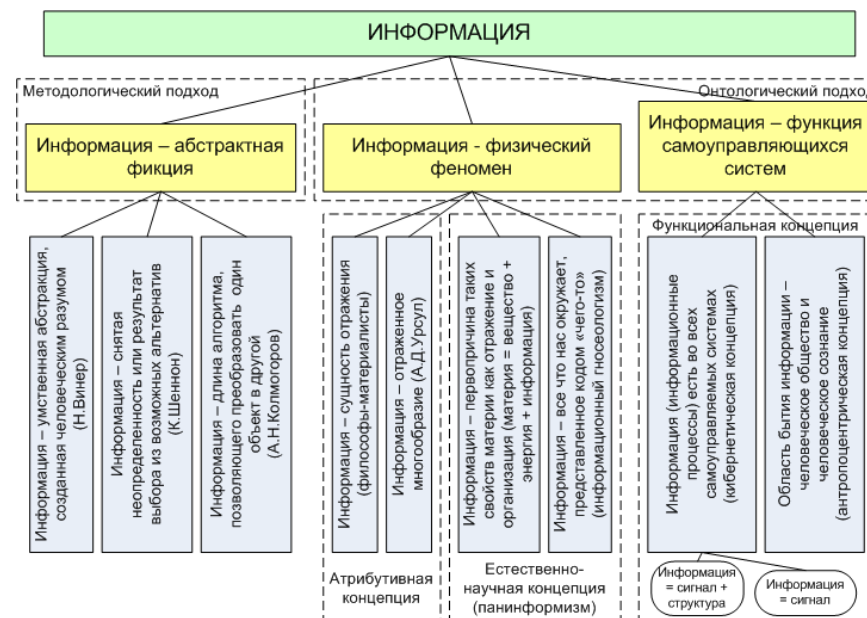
ИНФОРМАЦИЯ

Методологический подход

Онтологический подход

Информация – абстрактная фикция

Информация - физический феномен

Информация – функция самоуправляющихся систем

Информация – умственная абстракция, созданная человеческим разумом (Н.Винер)

Информация – снятая неопределенность или результат выбора из возможных альтернатив (К.Шеннон)

Информация – длина алгоритма, позволяющего преобразовать один объект в другой (А.Н.Колмогоров)

Информация – сущность отражения (философы-материалисты)

Информация – отраженное многообразие (А.Д.Урсул)

Атрибутивная концепция

Информация – первопричина таких свойств материи как отражение и организация (материя = вещество + энергия + информация)

Информация – все что нас окружает, представленное кодом «чего-то» (информационный гносеологизм)

Естественно-научная концепция (панинформизм)

Функциональная концепция

Информация (информационные процессы) есть во всех самоуправляемых системах (кибернетическая концепция)

Область бытия информации – человеческое общество и человеческое сознание (антропоцентрическая концепция)

Информация = сигнал + структура

Информация = сигнал